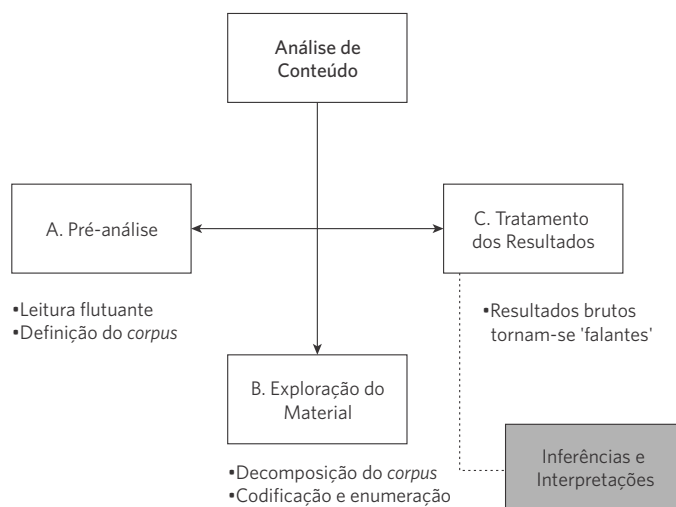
Análise de Conteúdo

A. Pré-análise

C. Tratamento dos Resultados

•Leitura flutuante
•Definição do *corpus*

•Resultados brutos tornam-se 'falantes'

B. Exploração do Material

•Decomposição do *corpus*
•Codificação e enumeração

Inferências e Interpretações